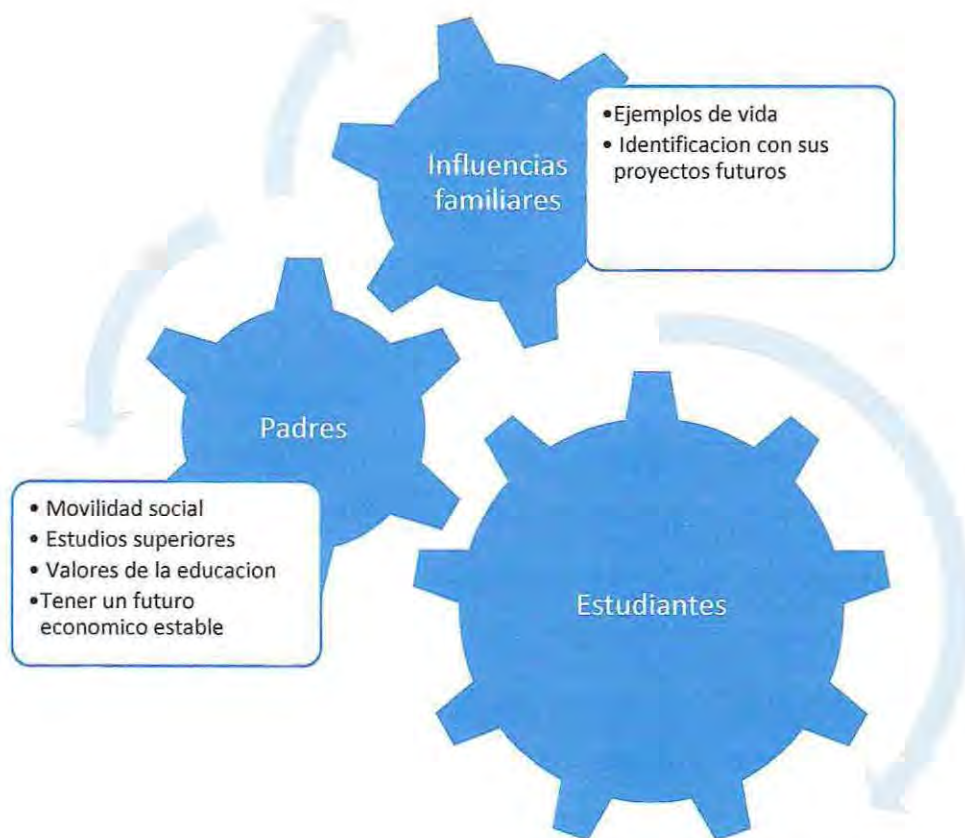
Influencias familiares

- Ejemplos de vida
- Identificacion con sus proyectos futuros

Padres

- Movilidad social
- Estudios superiores
- Valores de la educacion
- Tener un futuro economico estable

Estudiantes